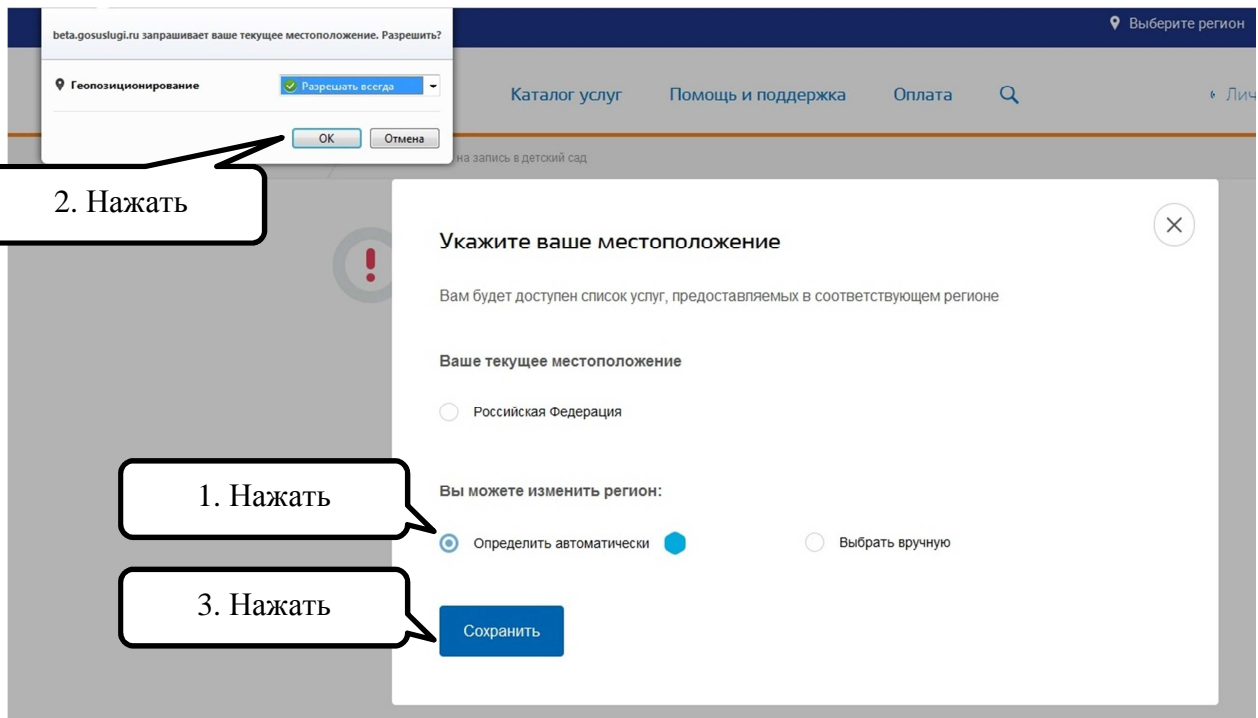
beta.gosuslugi.ru запрашивает ваше текущее местоположение. Разрешить?

Геопозиционирование

Разрешать всегда

OK

Отмена

Выберите регион

Каталог услуг

Помощь и поддержка

Оплата

Лич

на запись в детский сад

2. Нажать

Укажите ваше местоположение

Вам будет доступен список услуг, предоставляемых в соответствующем регионе

Ваше текущее местоположение

Российская Федерация

1. Нажать

Вы можете изменить регион:

Определить автоматически

Выбрать вручную

3. Нажать

Сохранить